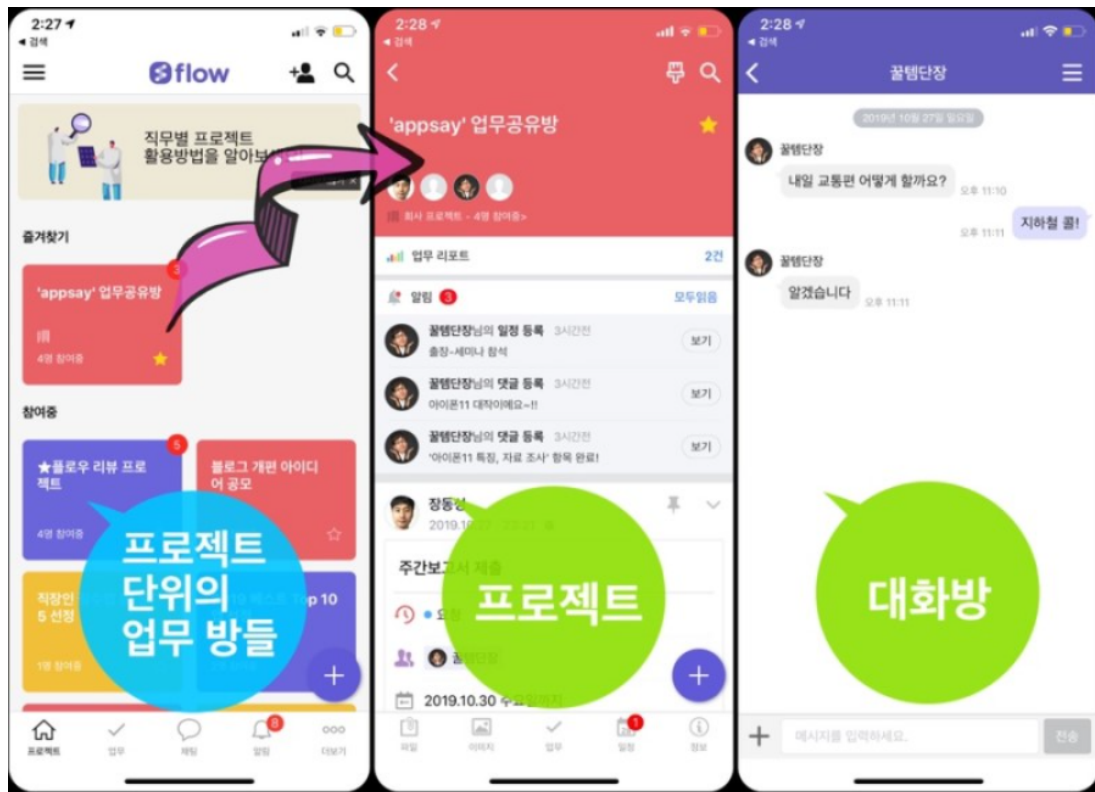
2:27
◂ 검색
flow

직무별 프로젝트 활용방법을 알아보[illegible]

즐겨찾기

'appsay' 업무공유방
3
4명 참여중

참여중

★플로우 리뷰 프로젝트
5
4명 참여중

블로그 개편 아이디어 공모

직장인 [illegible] 5 선정
1명 참여중

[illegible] 베스트 Top 10

프로젝트 단위의 업무 방들

프로젝트 업무 채팅 알림 더보기

2:28
◂ 검색
'appsay' 업무공유방
회사 프로젝트 - 4명 참여중>

업무 리포트 2건

알림 3 모두읽음

꿀템단장님의 일정 등록 3시간전
출장-세미나 참석
보기

꿀템단장님의 댓글 등록 3시간전
아이폰11 대작이에요~!!
보기

꿀템단장님의 댓글 등록 3시간전
'아이폰11 특징, 자료 조사' 항목 완료!
보기

장동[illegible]
2019.10.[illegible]

주간보고서 제출

요청

꿀템단장

2019.10.30 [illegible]

프로젝트

파일 이미지 업무 일정 정보

2:28
◂ 검색
꿀템단장

2019년 10월 27일 일요일

꿀템단장
내일 교통편 어떻게 할까요? 오후 11:10

오후 11:11 지하철 콜!

꿀템단장
알겠습니다 오후 11:11

대화방

메시지를 입력하세요.
전송